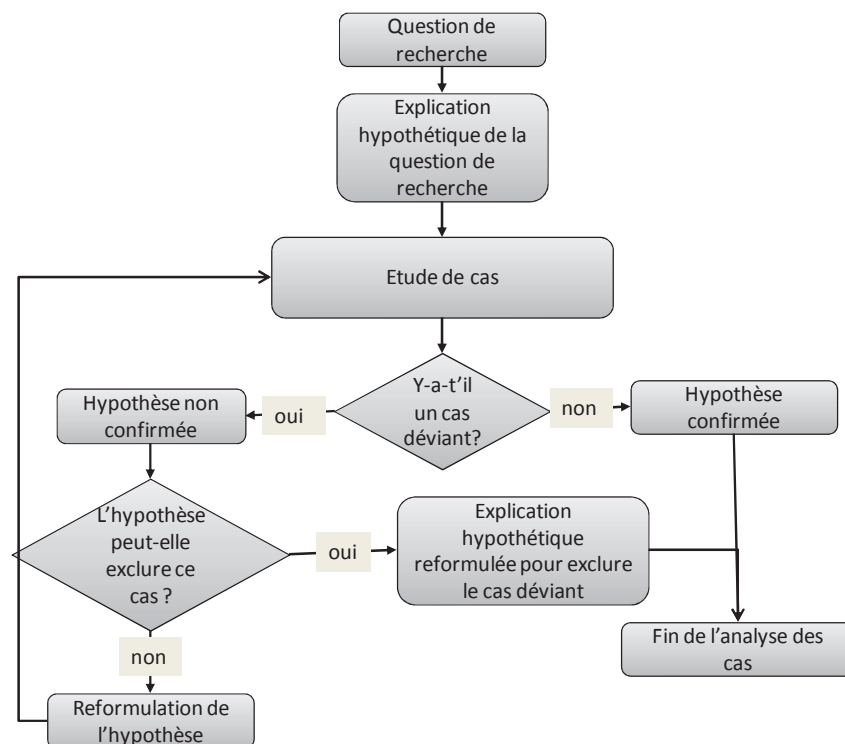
Question de recherche

Explication hypothétique de la question de recherche

Etude de cas

Y-a-t'il un cas déviant?

oui

Hypothèse non confirmée

non

Hypothèse confirmée

L'hypothèse peut-elle exclure ce cas ?

oui

Explication hypothétique reformulée pour exclure le cas déviant

Fin de l'analyse des cas

non

Reformulation de l'hypothèse